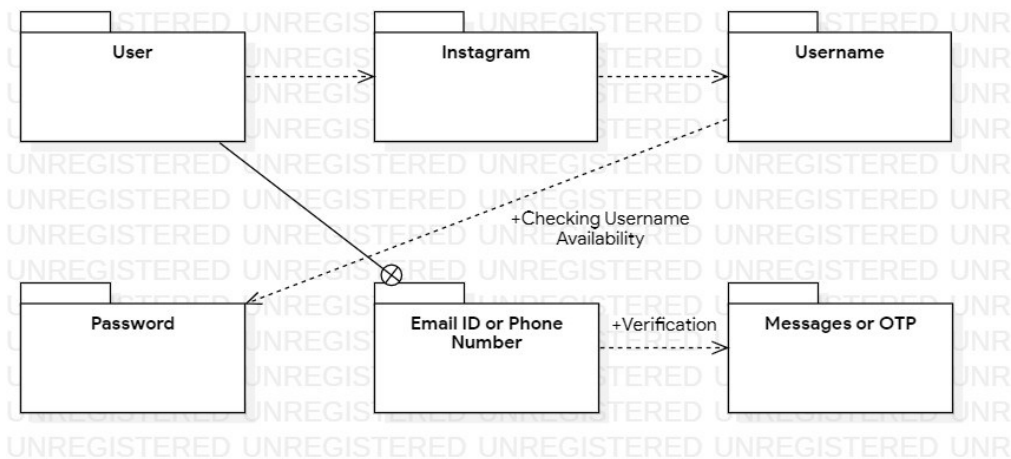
User

Instagram

Username

+Checking Username Availability

Password

Email ID or Phone Number

+Verification

Messages or OTP

UNREGISTERED UNREGISTERED UNREGISTERED UNREGISTERED UNR
UNREGISTERED UNREGISTERED UNREGISTERED UNREGISTERED UNR
UNREGISTERED UNREGISTERED UNREGISTERED UNREGISTERED UNR
UNREGISTERED UNREGISTERED UNREGISTERED UNREGISTERED UNR
UNREGISTERED UNREGISTERED UNREGISTERED UNREGISTERED UNR
UNREGISTERED UNREGISTERED UNREGISTERED UNREGISTERED UNR
UNREGISTERED UNREGISTERED UNREGISTERED UNREGISTERED UNR
UNREGISTERED UNREGISTERED UNREGISTERED UNREGISTERED UNR
UNREGISTERED UNREGISTERED UNREGISTERED UNREGISTERED UNR
UNREGISTERED UNREGISTERED UNREGISTERED UNREGISTERED UNR
UNREGISTERED UNREGISTERED UNREGISTERED UNREGISTERED UNR